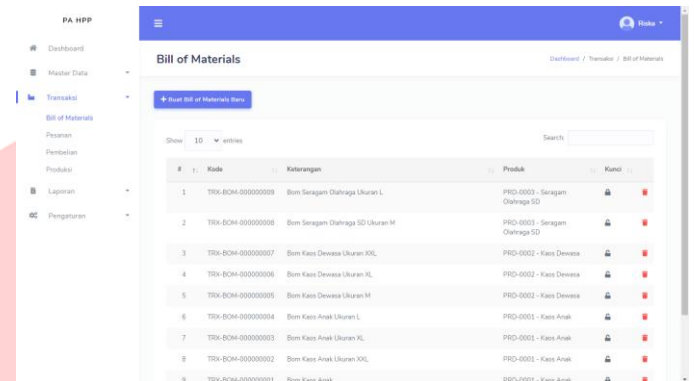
PA HPP

Dashboard
Master Data
Transaksi
Bill of Materials
Pesanan
Pembelian
Produksi
Laporan
Pengaturan

Riska

Bill of Materials

Dashboard / Transaksi / Bill of Materials

+ Buat Bill of Materials Baru

Show 10 entries

Search:

| # | Kode | Keterangan | Produk | Kunci | |
|---|---|---|---|---|---|
| 1 | TRX-BOM-000000009 | Bom Seragam Olahraga Ukuran L | PRD-0003 - Seragam Olahraga SD | | |
| 2 | TRX-BOM-000000008 | Bom Seragam Olahraga SD Ukuran M | PRD-0003 - Seragam Olahraga SD | | |
| 3 | TRX-BOM-000000007 | Bom Kaos Dewasa Ukuran XXL | PRD-0002 - Kaos Dewasa | | |
| 4 | TRX-BOM-000000006 | Bom Kaos Dewasa Ukuran XL | PRD-0002 - Kaos Dewasa | | |
| 5 | TRX-BOM-000000005 | Bom Kaos Dewasa Ukuran M | PRD-0002 - Kaos Dewasa | | |
| 6 | TRX-BOM-000000004 | Bom Kaos Anak Ukuran L | PRD-0001 - Kaos Anak | | |
| 7 | TRX-BOM-000000003 | Bom Kaos Anak Ukuran XL | PRD-0001 - Kaos Anak | | |
| 8 | TRX-BOM-000000002 | Bom Kaos Anak Ukuran XXL | PRD-0001 - Kaos Anak | | |
| 9 | TRX-BOM-000000001 | Bom Kaos Anak | PRD-0001 - Kaos Anak | | |